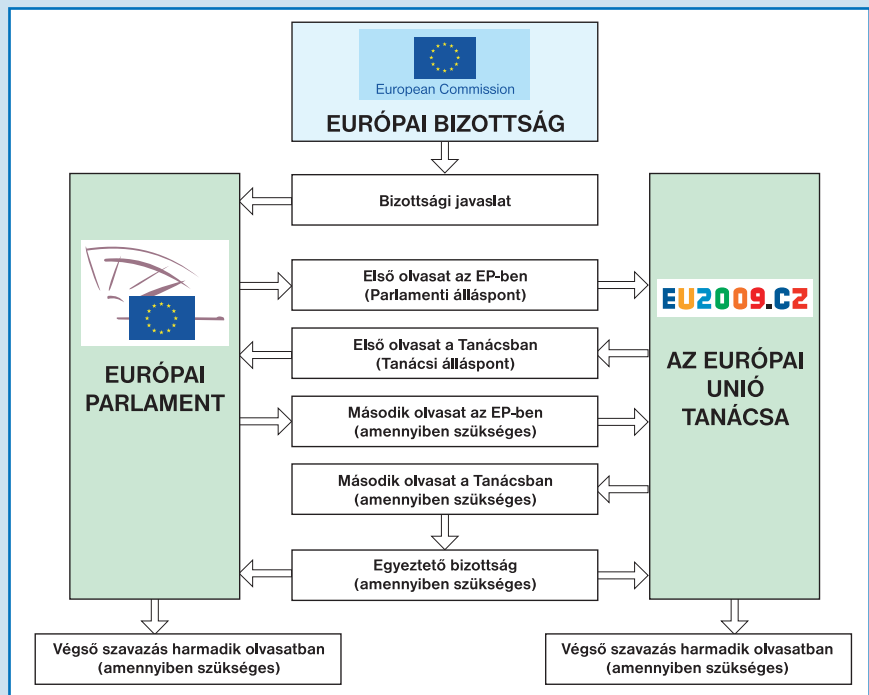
European Commission

EURÓPAI BIZOTTSÁG

Bizottsági javaslat

EURÓPAI PARLAMENT

Első olvasat az EP-ben (Parlamenti álláspont)

EU2009.CZ

Első olvasat a Tanácsban (Tanácsi álláspont)

AZ EURÓPAI UNIÓ TANÁCSA

Második olvasat az EP-ben (amennyiben szükséges)

Második olvasat a Tanácsban (amennyiben szükséges)

Egyeztető bizottság (amennyiben szükséges)

Végső szavazás harmadik olvasatban (amennyiben szükséges)

Végső szavazás harmadik olvasatban (amennyiben szükséges)